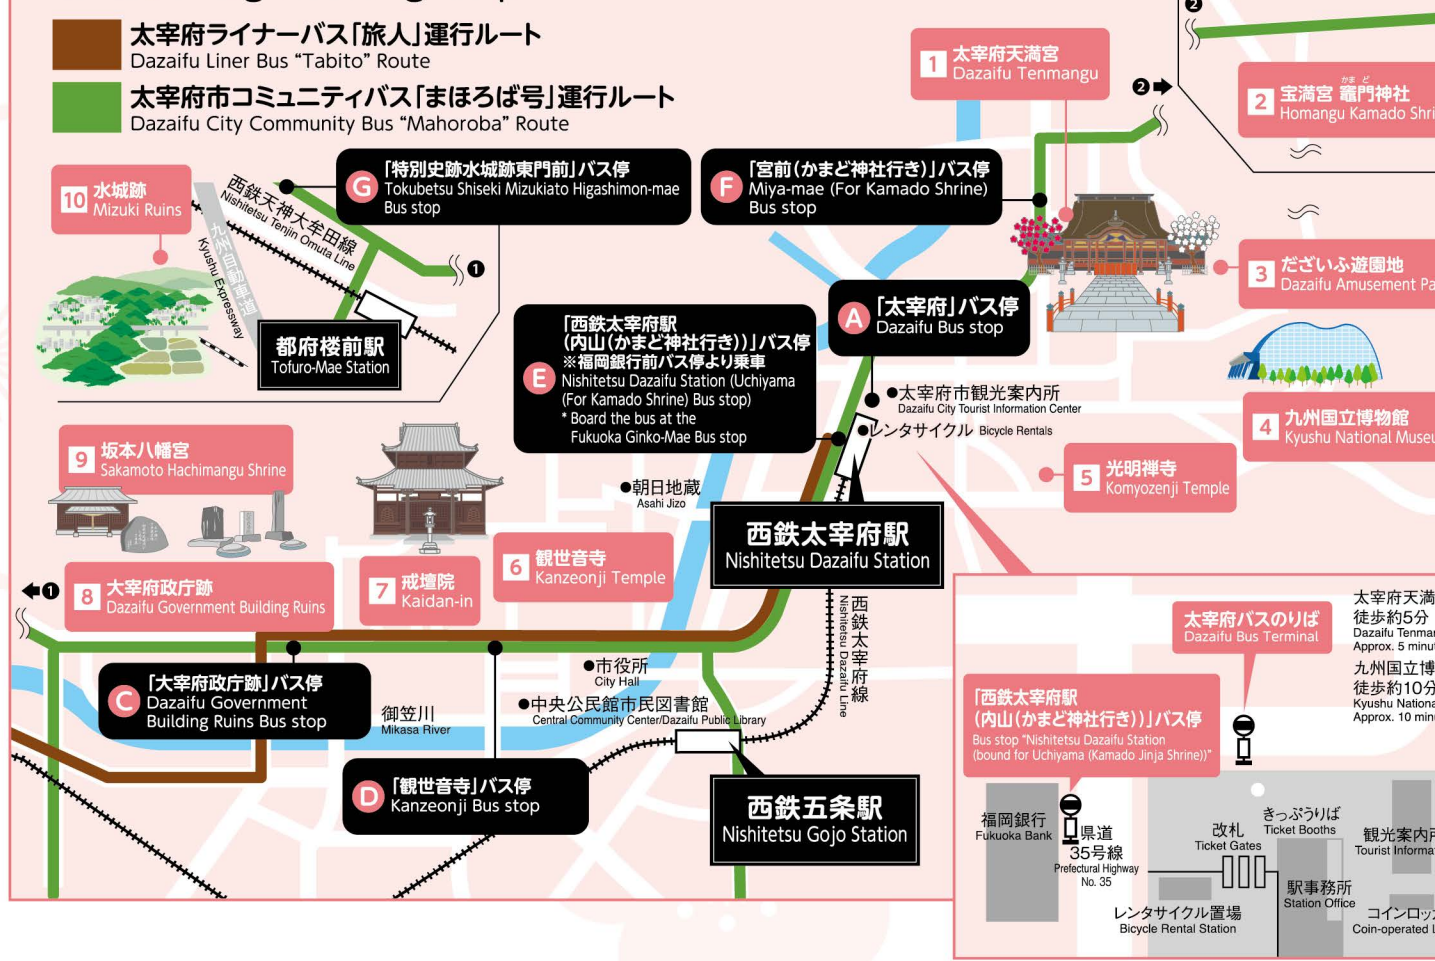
太宰府ライナーバス「旅人」運行ルート
Dazaifu Liner Bus "Tabito" Route

太宰府市コミュニティバス「まほろば号」運行ルート
Dazaifu City Community Bus "Mahoroba" Route

1 太宰府天満宮
Dazaifu Tenmangu

2 宝満宮 竈門神社
Homangu Kamado Shri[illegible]

3 だざいふ遊園地
Dazaifu Amusement Pa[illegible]

4 九州国立博物館
Kyushu National Museu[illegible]

5 光明禅寺
Komyozenji Temple

6 観世音寺
Kanzeonji Temple

7 戒壇院
Kaidan-in

8 大宰府政庁跡
Dazaifu Government Building Ruins

9 坂本八幡宮
Sakamoto Hachimangu Shrine

10 水城跡
Mizuki Ruins

G 「特別史跡水城跡東門前」バス停
Tokubetsu Shiseki Mizukiato Higashimon-mae Bus stop

F 「宮前(かまど神社行き)」バス停
Miya-mae (For Kamado Shrine) Bus stop

A 「太宰府」バス停
Dazaifu Bus stop

E 「西鉄太宰府駅(内山(かまど神社行き))」バス停
※福岡銀行前バス停より乗車
Nishitetsu Dazaifu Station (Uchiyama (For Kamado Shrine) Bus stop)
* Board the bus at the Fukuoka Ginko-Mae Bus stop

C 「大宰府政庁跡」バス停
Dazaifu Government Building Ruins Bus stop

D 「観世音寺」バス停
Kanzeonji Bus stop

西鉄天神大牟田線
Nishitetsu Tenjin Omuta Line

九州自動車道
Kyushu Expressway

都府楼前駅
Tofuro-Mae Station

●太宰府市観光案内所
Dazaifu City Tourist Information Center

●レンタサイクル Bicycle Rentals

●朝日地蔵
Asahi Jizo

西鉄太宰府駅
Nishitetsu Dazaifu Station

西鉄太宰府線
Nishitetsu Dazaifu Line

●市役所
City Hall

●中央公民館市民図書館
Central Community Center/Dazaifu Public Library

御笠川
Mikasa River

西鉄五条駅
Nishitetsu Gojo Station

太宰府バスのりば
Dazaifu Bus Terminal

「西鉄太宰府駅(内山(かまど神社行き))」バス停
Bus stop "Nishitetsu Dazaifu Station (bound for Uchiyama (Kamado Jinja Shrine))"

太宰府天満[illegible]
徒歩約5分
Dazaifu Tenma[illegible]
Approx. 5 minu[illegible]

九州国立博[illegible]
徒歩約10分
Kyushu Nationa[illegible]
Approx. 10 min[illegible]

福岡銀行
Fukuoka Bank

県道35号線
Prefectural Highway No. 35

改札
Ticket Gates

きっぷうりば
Ticket Booths

観光案内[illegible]
Tourist Informa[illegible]

駅事務所
Station Office

レンタサイクル置場
Bicycle Rental Station

コインロッ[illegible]
Coin-operated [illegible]